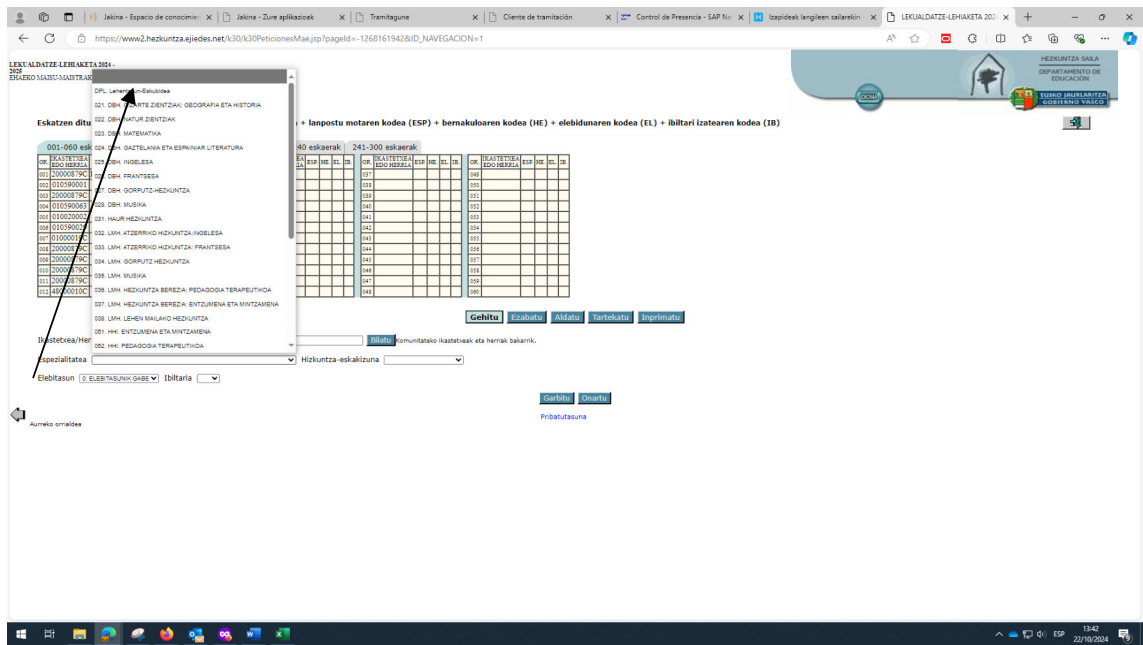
Jakina - Espacio de conocimie | Jakina - Zure aplikazioak | Tramitagune | Cliente de tramitación | Control de Presencia - SAP Ne | Izapideak langileen sailarekin | LEKUALDATZE-LEHIAKETA 202

https://www2.hezkuntza.ejiedes.net/k30/k30PeticionesMae.jsp?pageId=-1268161942&ID_NAVEGACION=1

LEKUALDATZE-LEHIAKETA 2024 - 2025
EHAEKO MAISU-MAISTRAK

HEZKUNTZA SAILA
DEPARTAMENTO DE EDUCACIÓN
EUSKO JAURLARITZA
GOBIERNO VASCO

Eskatzen ditu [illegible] + lanpostu motaren kodea (ESP) + bernakuloaren kodea (HE) + elebidunaren kodea (EL) + ibiltari izatearen kodea (IB)

DPL. Lehendakari-Eskubidea
021. DBH. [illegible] ZIENTZIAK: GEOGRAFIA ETA HISTORIA
022. DBH. NATUR ZIENTZIAK
023. DBH. MATEMATIKA
024. DBH. GAZTELANIA ETA ESPAINIAR LITERATURA
025. DBH. INGELESA
026. DBH. FRANTSESA
027. DBH. GORPUTZ-HEZKUNTZA
028. DBH. MUSIKA
031. HAUR HEZKUNTZA
032. LMH. ATZERRIKO HIZKUNTZA: INGELESA
033. LMH. ATZERRIKO HIZKUNTZA: FRANTSESA
034. LMH. GORPUTZ HEZKUNTZA
035. LMH. MUSIKA
036. LMH. HEZKUNTZA BEREZIA: PEDAGOGIA TERAPEUTIKOA
037. LMH. HEZKUNTZA BEREZIA: ENTZUMENA ETA MINTZAMENA
038. LMH. LEHEN MAILAKO HEZKUNTZA
051. HHI. ENTZUMENA ETA MINTZAMENA
052. HHI. PEDAGOGIA TERAPEUTIKOA

001-060 esk | 40 eskaerak | 241-300 eskaerak

| OR. | IKASTETXEA EDO HERRIA |
|---|---|
| 001 | 20000879C |
| 002 | 010590001 |
| 003 | 20000879C |
| 004 | 010590063 |
| 005 | 010020002 |
| 006 | 010590025 |
| 007 | 01000010 |
| 008 | 20000879C |
| 009 | 20000879C |
| 010 | 20000879C |
| 011 | 20000879C |
| 012 | 48000010C |

| OR. | IKASTETXEA EDO HERRIA | ESP | HE. | EL. | IB. |
|---|---|---|---|---|---|
| 037 | | | | | |
| 038 | | | | | |
| 039 | | | | | |
| 040 | | | | | |
| 041 | | | | | |
| 042 | | | | | |
| 043 | | | | | |
| 044 | | | | | |
| 045 | | | | | |
| 046 | | | | | |
| 047 | | | | | |
| 048 | | | | | |

| OR. | IKASTETXEA EDO HERRIA | ESP | HE. | EL. | IB. |
|---|---|---|---|---|---|
| 049 | | | | | |
| 050 | | | | | |
| 051 | | | | | |
| 052 | | | | | |
| 053 | | | | | |
| 054 | | | | | |
| 055 | | | | | |
| 056 | | | | | |
| 057 | | | | | |
| 058 | | | | | |
| 059 | | | | | |
| 060 | | | | | |

Gehitu Ezabatu Aldatu Tartekatu Inprimatu

Ikastetxea/Her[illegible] Bilatu Komunitateko ikastetxeak eta herriak bakarrik.

Espezialitatea Hizkuntza-eskakizuna

Elebitasun 0. ELEBITASUNIK GABE Ibiltaria

Garbitu Onartu

Pribatutasuna

Aurreko orrialdea

ESP 13:42 22/10/2024